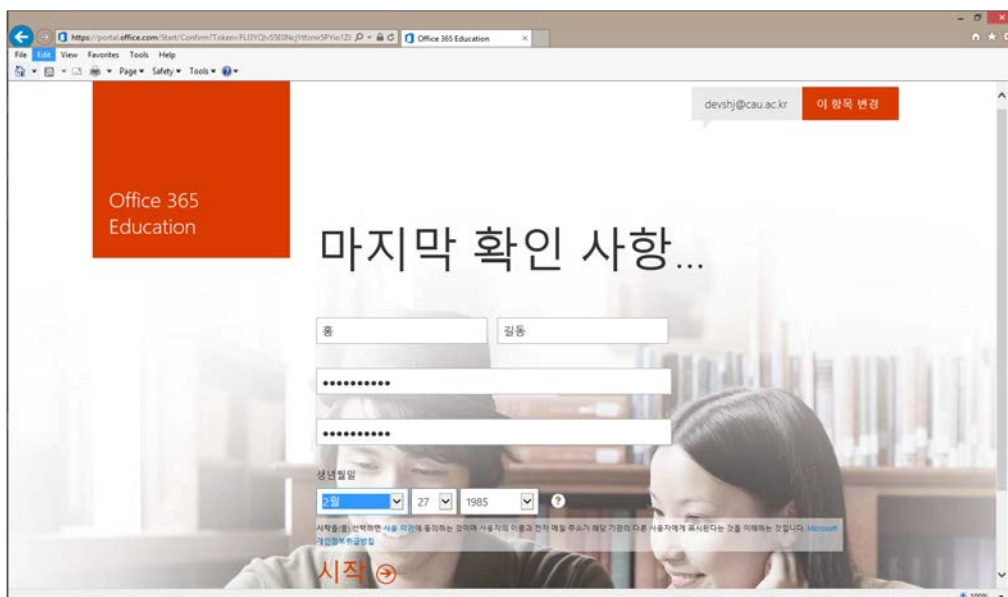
https://portal.office.com/Start/Confirm?Token=FL0YQlvS5E0NcjYtfzmr5PYie1Zi
Office 365 Education

File Edit View Favorites Tools Help
Page ▾ Safety ▾ Tools ▾

devshj@cau.ac.kr
이 항목 변경

Office 365 Education

마지막 확인 사항...

홍
길동
•••••••••••
•••••••••••

생년월일
2월
27
1985
?

시작을(를) 선택하면 사용 약관에 동의하는 것이며 사용자의 이름과 전자 메일 주소가 해당 기관의 다른 사용자에게 표시된다는 것을 이해하는 것입니다. Microsoft 개인정보취급방침

시작

100%